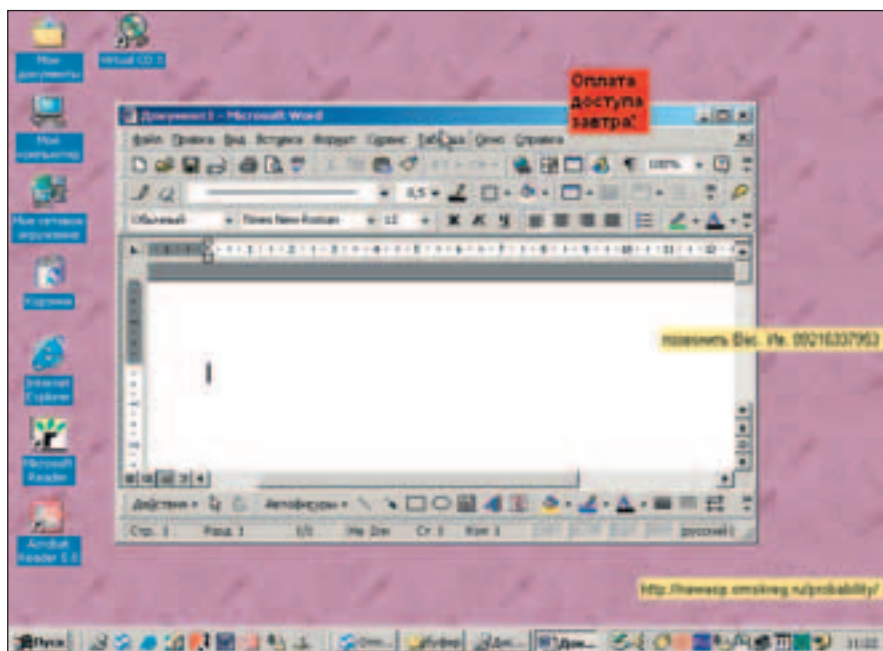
Мои документы

Virtual CD 3

Мой компьютер

Мое сетевое окружение

Корзина

Internet Explorer

Microsoft Reader

Acrobat Reader 5.0

Документ1 - Microsoft Word

Оплата доступа завтра!

Файл Правка Вид Вставка Формат Сервис Таблица Окно Справка

100%

0,5

Обычный Times New Roman 12

позвонить Вас. Ив. 89216337953

Действия Автофигуры

Стр. 1 Разд. 1 1/1 На 2см Ст 1 Кол 1 русский

http://hawwop.omskreg.ru/probability/

Пуск

11:22